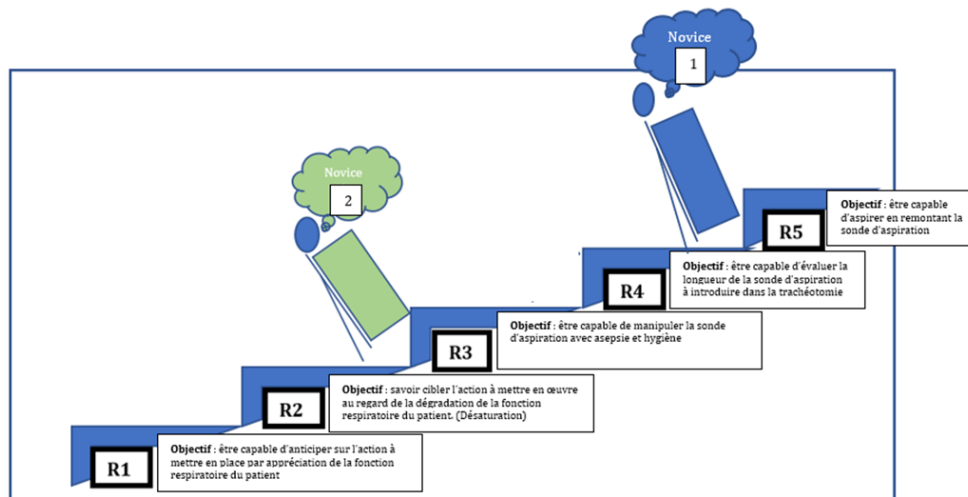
Novice

1

Novice

2

R5

**Objectif** : être capable d'aspirer en remontant la sonde d'aspiration

R4

**Objectif** : être capable d'évaluer la longueur de la sonde d'aspiration à introduire dans la trachéotomie

R3

**Objectif** : être capable de manipuler la sonde d'aspiration avec asepsie et hygiène

R2

**Objectif** : savoir cibler l'action à mettre en œuvre au regard de la dégradation de la fonction respiratoire du patient. (Désaturation)

R1

**Objectif** : être capable d'anticiper sur l'action à mettre en place par appréciation de la fonction respiratoire du patient